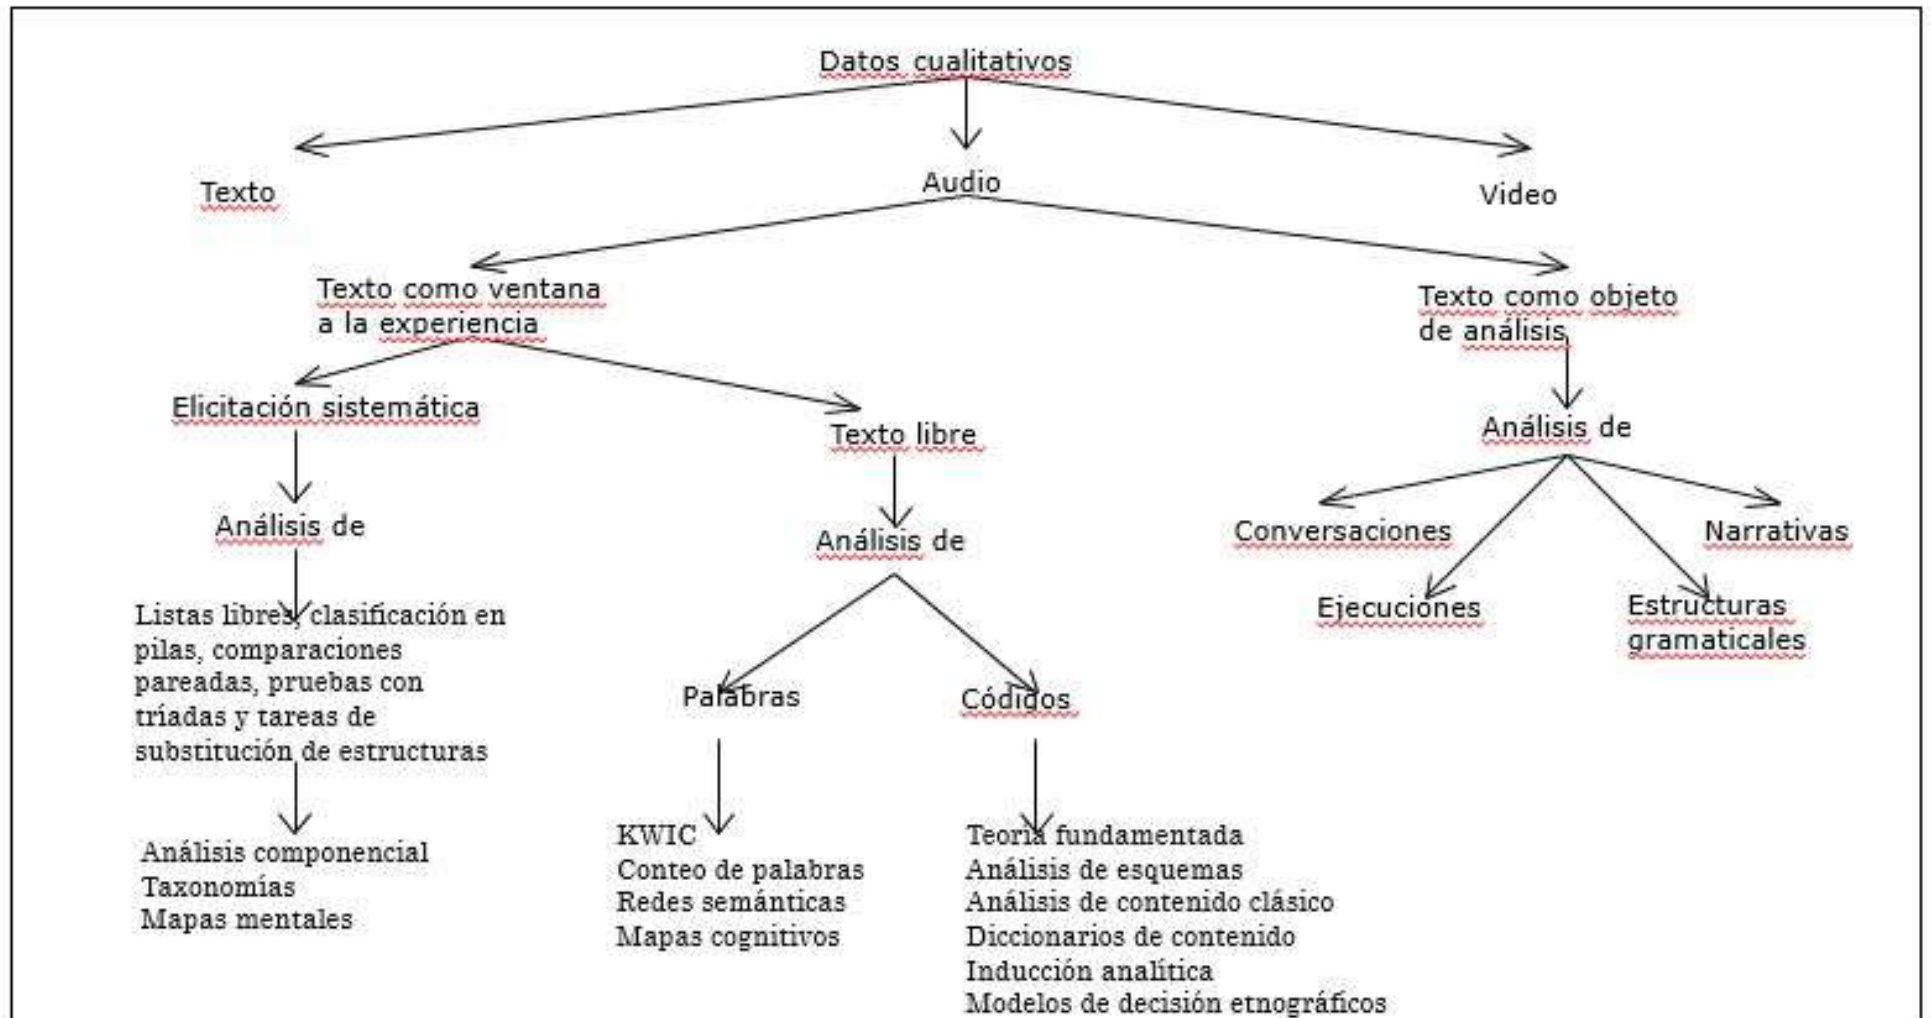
Datos cualitativos

Texto

Audio

Video

Texto como ventana a la experiencia

Texto como objeto de análisis

Elicitación sistemática

Texto libre

Análisis de

Análisis de

Análisis de

Conversaciones

Narrativas

Ejecuciones

Estructuras gramaticales

Listas libres, clasificación en pilas, comparaciones pareadas, pruebas con tríadas y tareas de substitución de estructuras

Palabras

Códigos

Análisis componencial
Taxonomías
Mapas mentales

KWIC
Conteo de palabras
Redes semánticas
Mapas cognitivos

Teoría fundamentada
Análisis de esquemas
Análisis de contenido clásico
Diccionarios de contenido
Inducción analítica
Modelos de decisión etnográficos